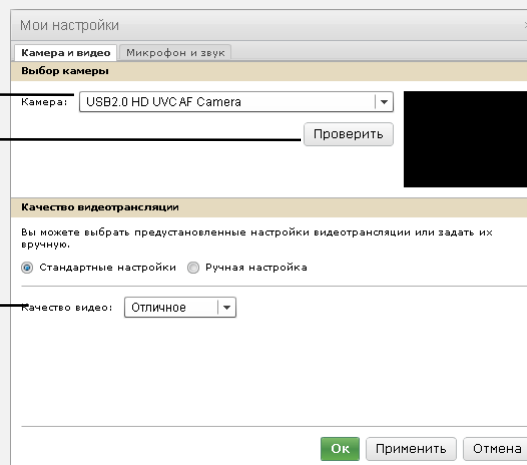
Мои настройки

Камера и видео | Микрофон и звук

Выбор камеры

Камера: USB2.0 HD UVC AF Camera

Проверить

Качество видеотрансляции

Вы можете выбрать предустановленные настройки видеотрансляции или задать их вручную.

Стандартные настройки   Ручная настройка

Качество видео: Отличное

Ок   Применить   Отмена